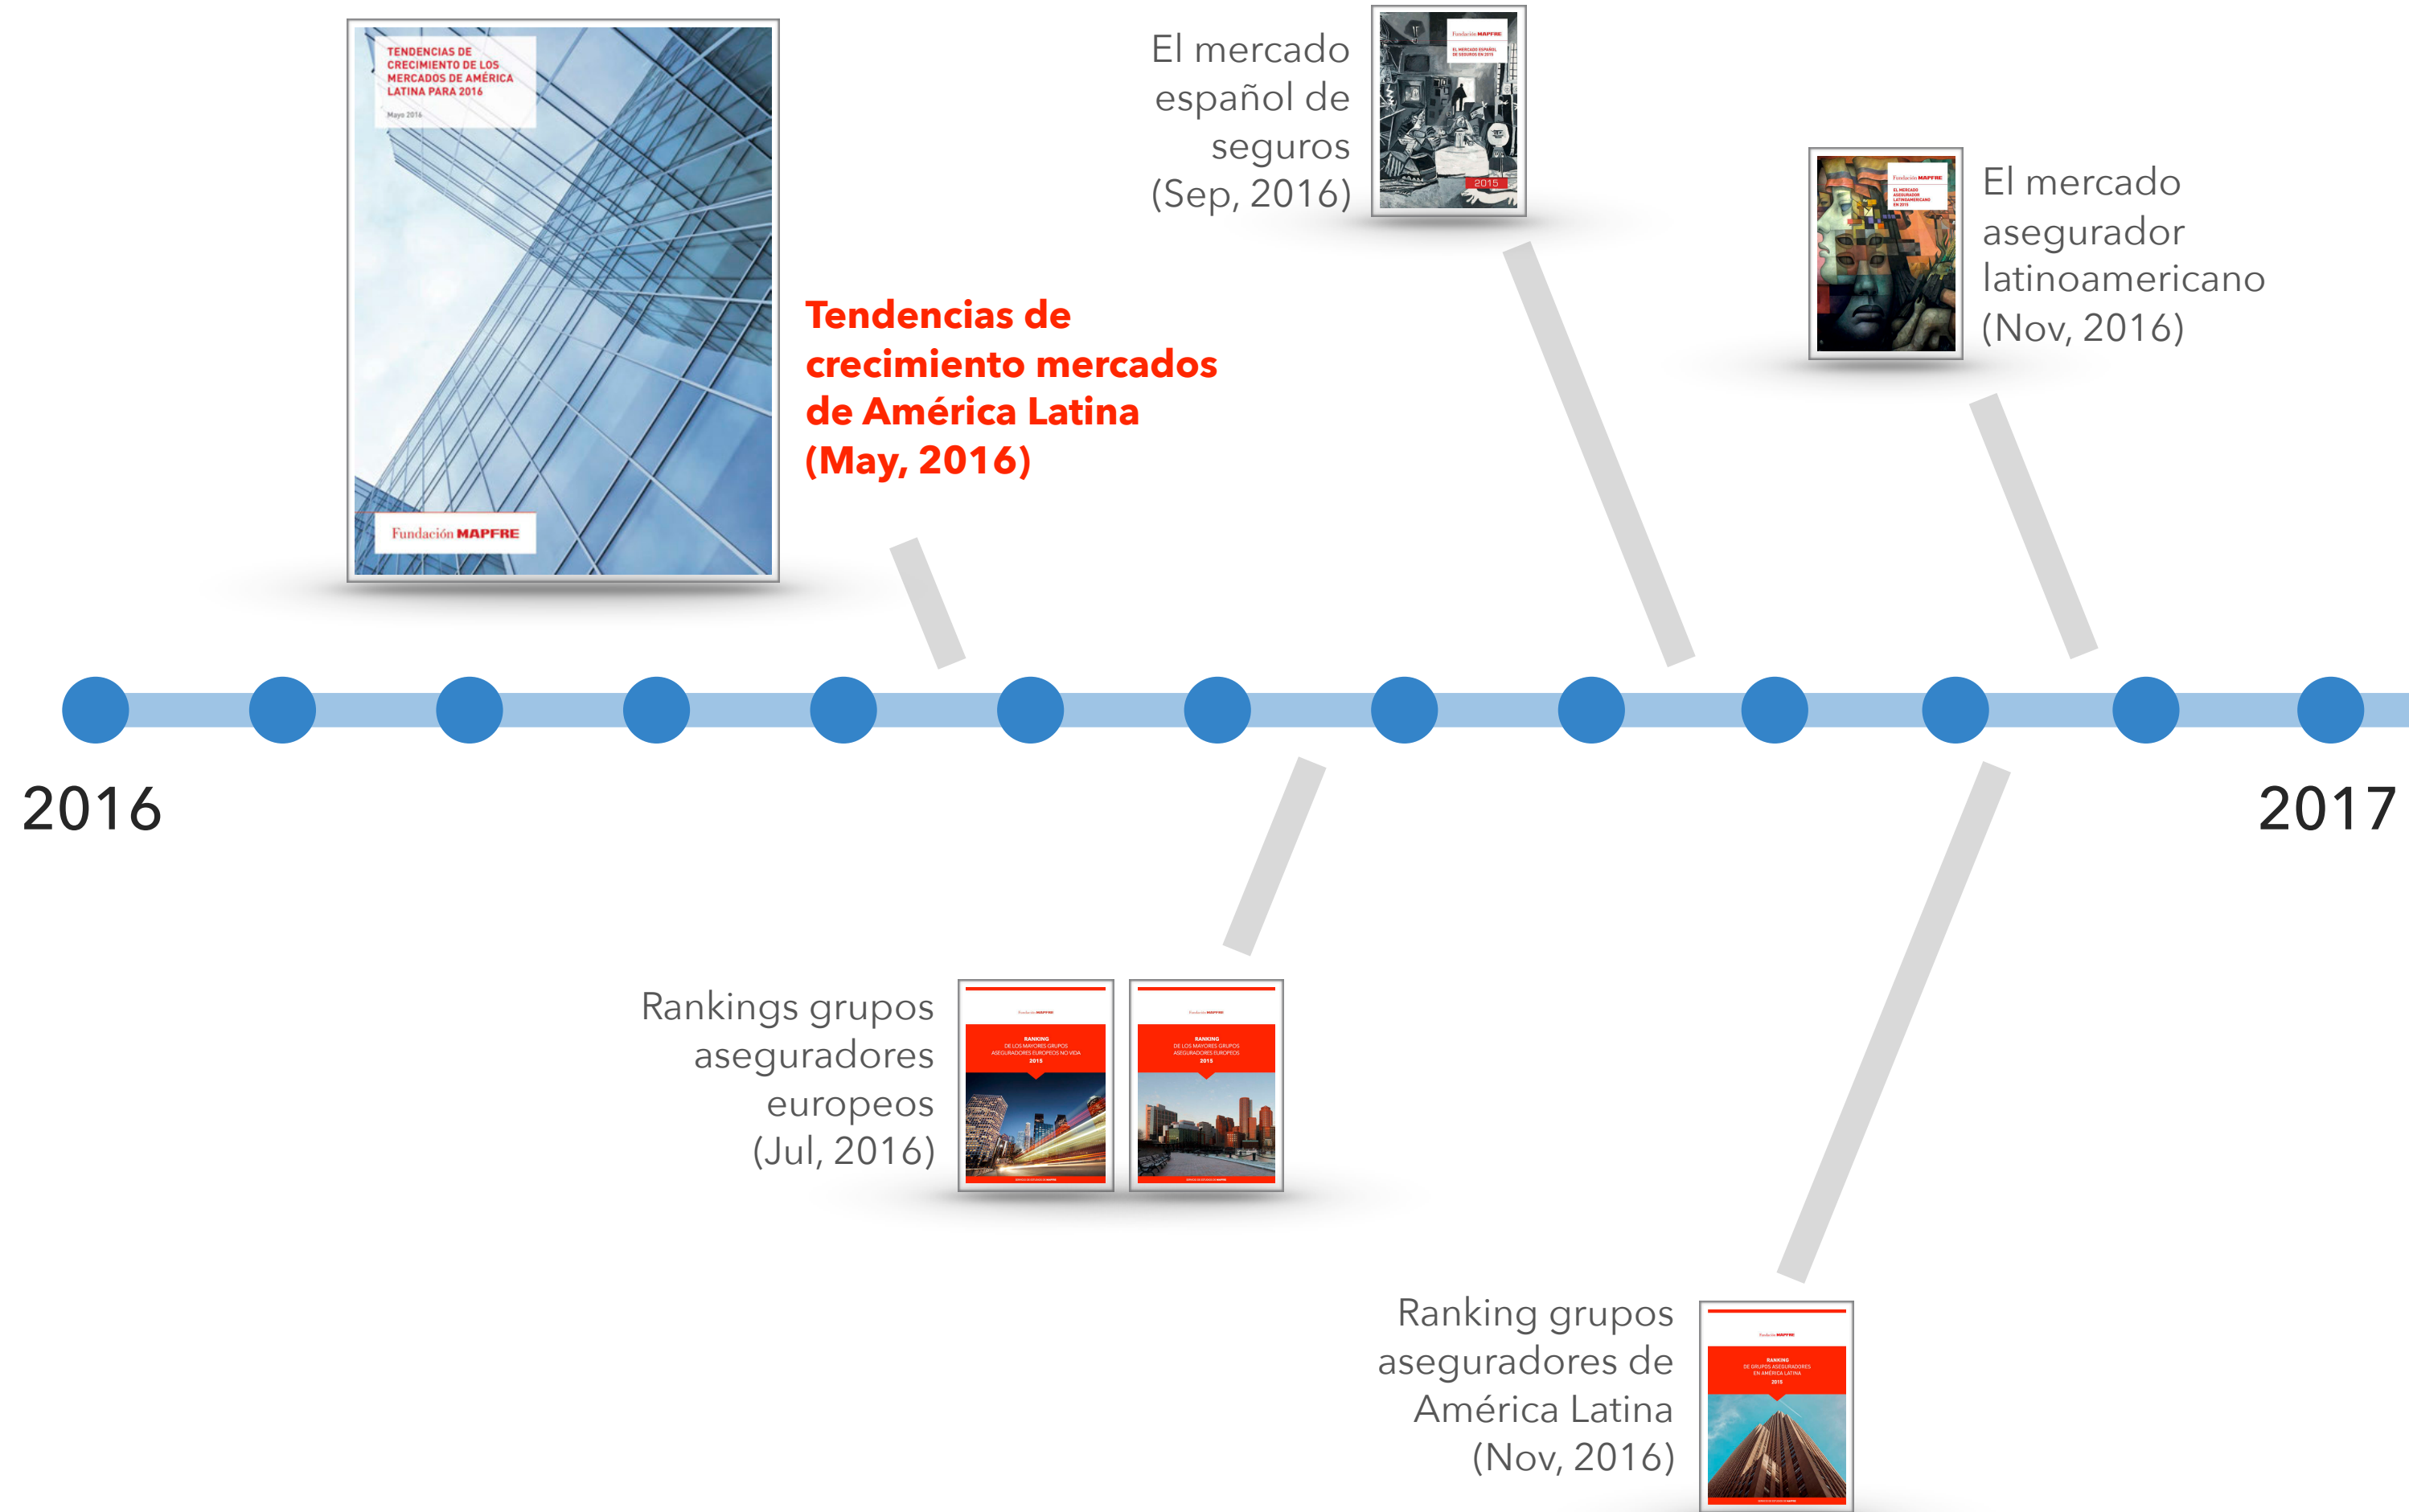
TENDENCIAS DE CRECIMIENTO DE LOS MERCADOS DE AMÉRICA LATINA PARA 2016

Mayo 2016

Fundación MAPFRE

Tendencias de crecimiento mercados de América Latina (May, 2016)

El mercado español de seguros (Sep, 2016)

Fundación MAPFRE

EL MERCADO ESPAÑOL DE SEGUROS EN 2015

2015

El mercado asegurador latinoamericano (Nov, 2016)

Fundación MAPFRE

EL MERCADO ASEGURADOR LATINOAMERICANO EN 2015

2016

2017

Rankings grupos aseguradores europeos (Jul, 2016)

Fundación MAPFRE

RANKING DE LOS MAYORES GRUPOS ASEGURADORES EUROPEOS NO VIDA 2015

Fundación MAPFRE

RANKING DE LOS MAYORES GRUPOS ASEGURADORES EUROPEOS 2015

Ranking grupos aseguradores de América Latina (Nov, 2016)

Fundación MAPFRE

RANKING DE GRUPOS ASEGURADORES EN AMÉRICA LATINA 2015